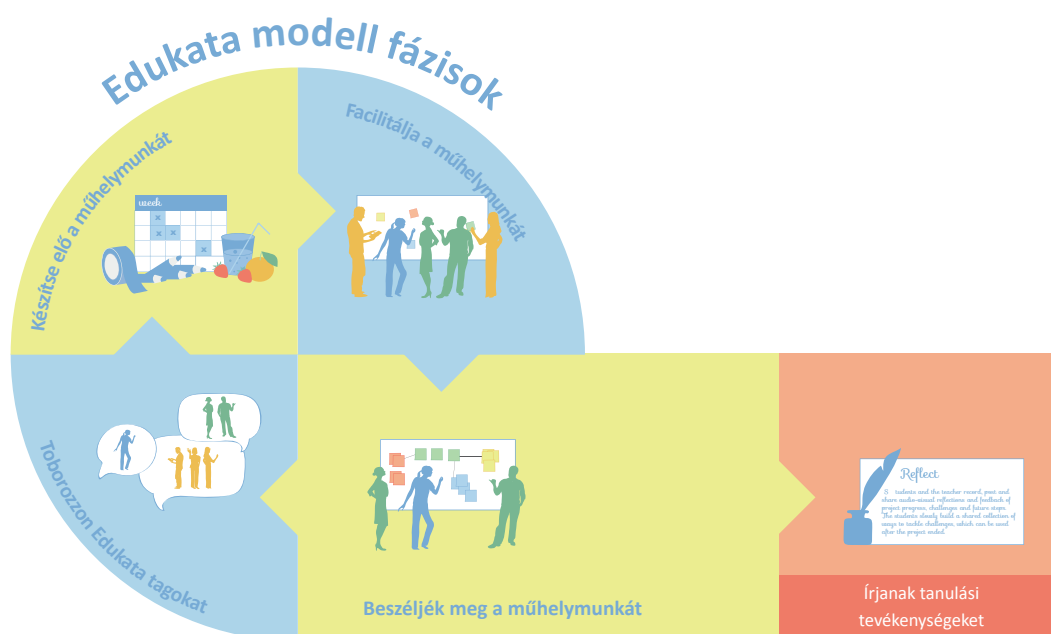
Edukata modell fázisok

Készítse elő a műhelymunkát

week

Facilitálja a műhelymunkát

Toborozzon Edukata tagokat

Beszéljék meg a műhelymunkát

Reflect

Students and the teacher record, post and share audio-visual reflections and feedback of project progress, challenges and future steps. The students slowly build a shared collection of ways to tackle challenges, which can be used after the project model.

Írjanak tanulási tevékenységeket